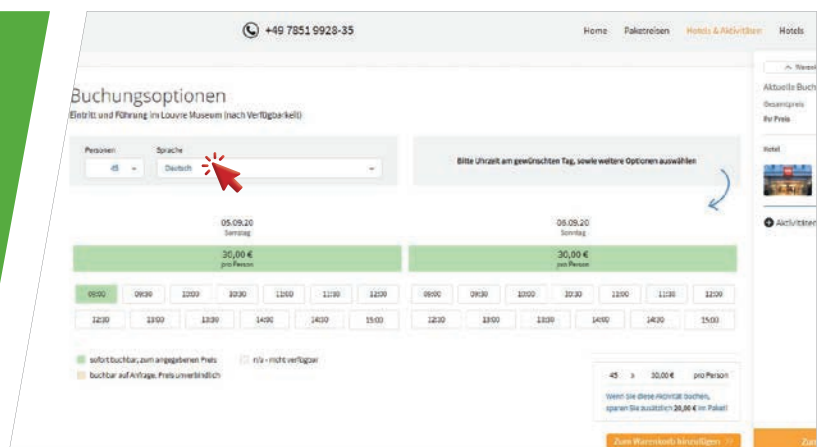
+49 7851 9928-35

Home Paketreisen Hotels & Aktivitäten Hotels

Buchungsoptionen
Eintritt und Führung im Louvre Museum (nach Verfügbarkeit)

Personen
45
Sprache
Deutsch

Bitte Uhrzeit am gewünschten Tag, sowie weitere Optionen auswählen

05.09.20
Samstag
30,00 €
pro Person

06.09.20
Sonntag
30,00 €
pro Person

| 09:00 | 09:30 | 10:00 | 10:30 | 11:00 | 11:30 | 12:00 |
|---|---|---|---|---|---|---|
| 12:30 | 13:00 | 13:30 | 14:00 | 14:30 | 15:00 | |

| 09:00 | 09:30 | 10:00 | 10:30 | 11:00 | 11:30 | 12:00 |
|---|---|---|---|---|---|---|
| 12:30 | 13:00 | 13:30 | 14:00 | 14:30 | 15:00 | |

sofort buchbar, zum angegebenen Preis
n/a - nicht verfügbar
buchbar auf Anfrage, Preis unverbindlich

45 x 30,00 € pro Person
Wenn Sie diese Aktivität buchen, sparen Sie zusätzlich 20,00 € im Paket
Zum Warenkorb hinzufügen

Aktuelle Buch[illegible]
Gesamtpreis
Pro Preis
Hotel
Aktivitäten
Zur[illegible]